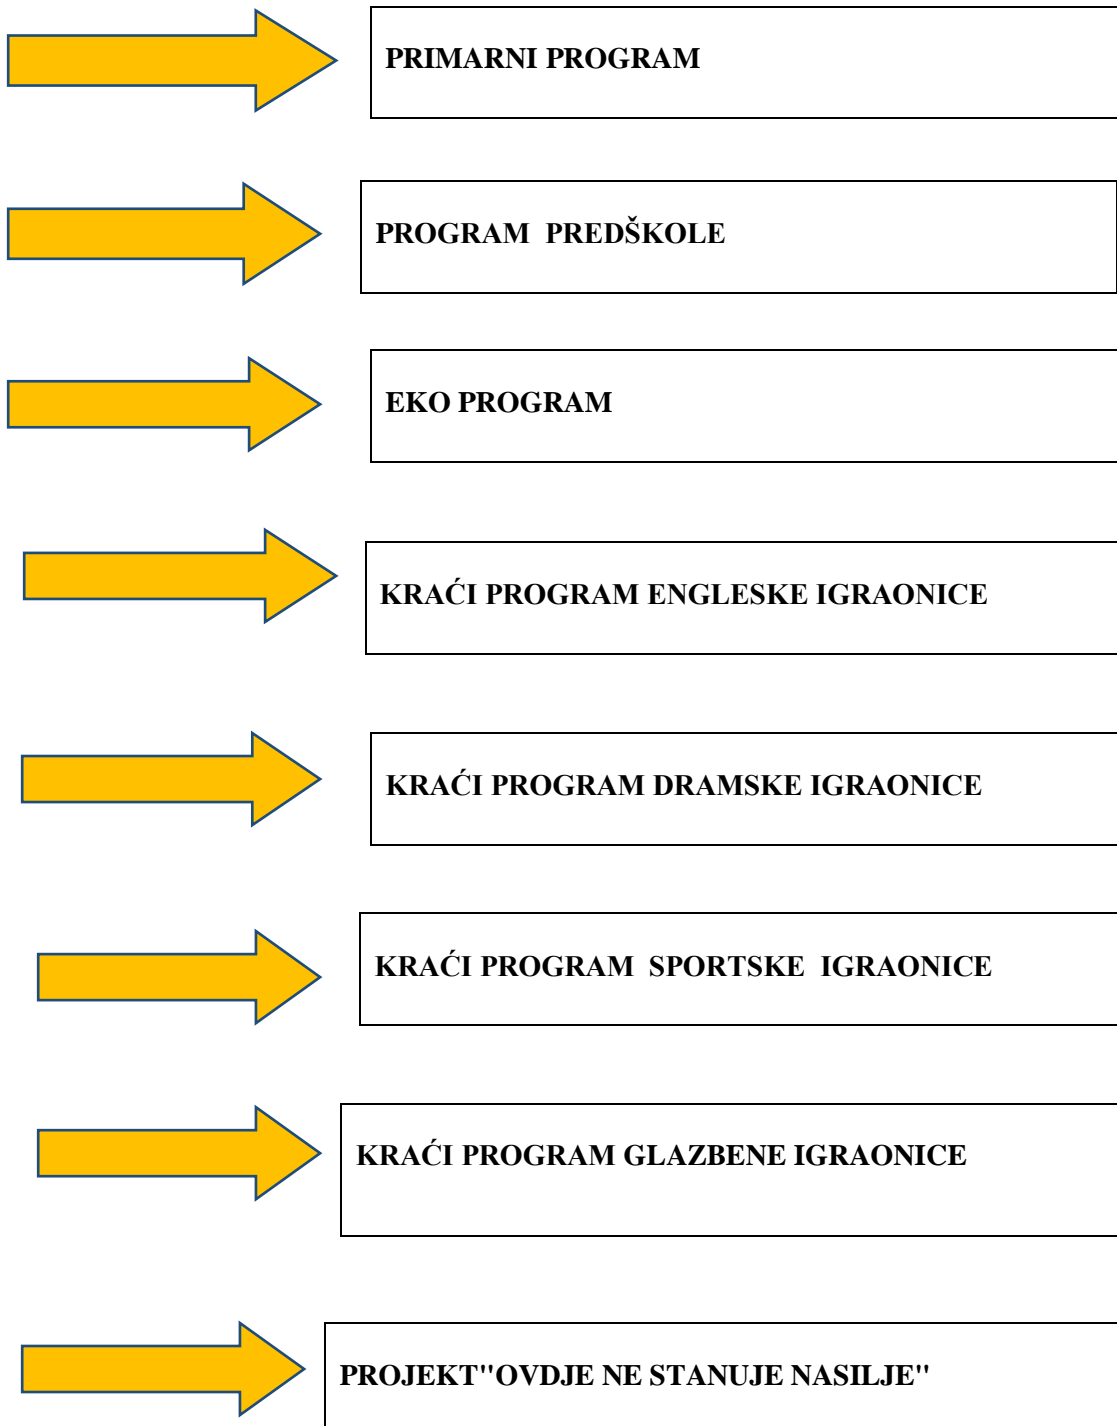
PRIMARNI PROGRAM

PROGRAM PREDŠKOLE

EKO PROGRAM

KRAĆI PROGRAM ENGLESKE IGRAONICE

KRAĆI PROGRAM DRAMSKE IGRAONICE

KRAĆI PROGRAM SPORTSKE IGRAONICE

KRAĆI PROGRAM GLAZBENE IGRAONICE

PROJEKT"OVDJE NE STANUJE NASILJE"